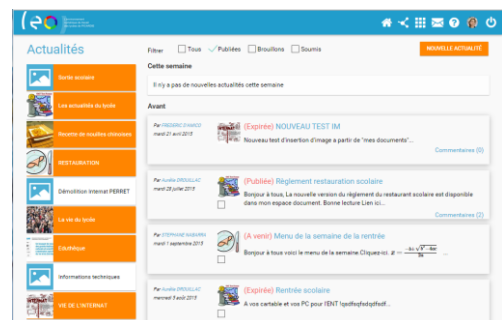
(eo

Actualités

Filtrer Tous Publiées Brouillons Soumis

NOUVELLE ACTUALITÉ

Sortie scolaire

Les actualités du lycée

Recette de soufflés chausses

RESTAURATION

Démolition Internat PERRET

La vie du lycée

Edudiatique

Informations techniques

VIE DE L'INTERNAT

Cette semaine

Il n'y a pas de nouvelles actualités cette semaine

Avant

Par FREDERIC D'AMICO
mardi 21 avril 2015

(Expirée) NOUVEAU TEST IM

Nouveau test d'insertion d'image à partir de "mes documents"...

Commentaires (0)

Par Aurélie DREUILLAC
mardi 28 juillet 2015

(Publiée) Règlement restauration scolaire

Bonjour à tous, La nouvelle version du règlement du restaurant scolaire est disponible dans mon espace document. Bonne lecture Lien ici...

Commentaires (2)

Par STEPHANE RABUNEN
mardi 1 septembre 2015

(A venir) Menu de la semaine de la rentrée

Bonjour à tous voici le menu de la semaine.Cliquez-ici. $x = \frac{-b \pm \sqrt{b^2 - 4ac}}{2a}$ ...

Par Aurélie DREUILLAC
mercredi 5 août 2015

(Expirée) Rentrée scolaire

A vos cartable et vos PC pour l'ENT 1qsdfqsfdqdfdf...